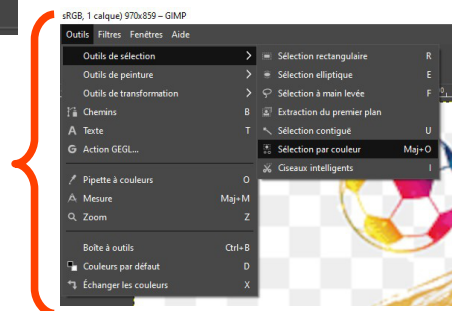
sRGB, 1 calque) 970x859 – GIMP

Outils Filtres Fenêtres Aide

Outils de sélection
Outils de peinture
Outils de transformation
Chemins B
Texte T
Action GEGL...
Pipette à couleurs O
Mesure Maj+M
Zoom Z
Boîte à outils Ctrl+B
Couleurs par défaut D
Échanger les couleurs X

Sélection rectangulaire R
Sélection elliptique E
Sélection à main levée F
Extraction du premier plan
Sélection contiguë U
Sélection par couleur Maj+O
Ciseaux intelligents I